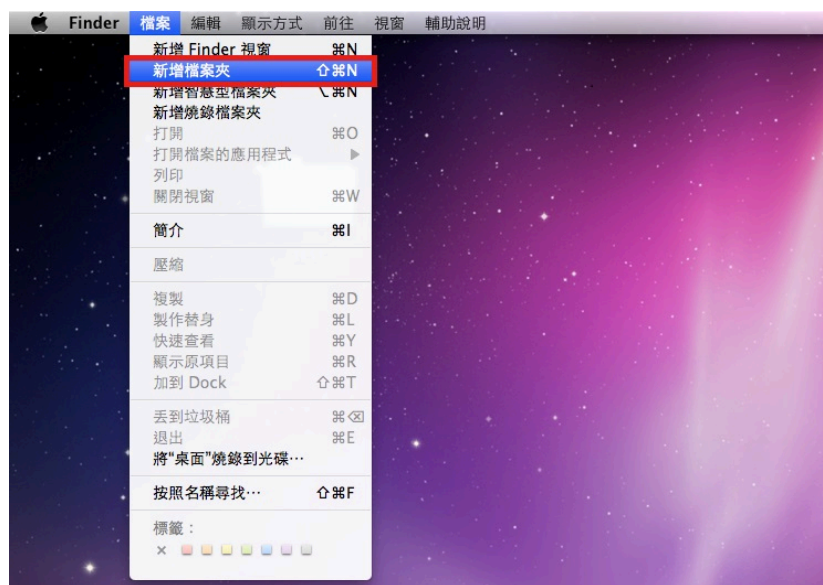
Finder 檔案 編輯 顯示方式 前往 視窗 輔助說明

新增 Finder 視窗 ⌘N
新增檔案夾 ⇧⌘N
新增智慧型檔案夾 ⌥⌘N
新增燒錄檔案夾
打開 ⌘O
打開檔案的應用程式 ▶
列印
關閉視窗 ⌘W

簡介 ⌘I

壓縮

複製 ⌘D
製作替身 ⌘L
快速查看 ⌘Y
顯示原項目 ⌘R
加到 Dock ⇧⌘T

丟到垃圾桶 ⌘⌫
退出 ⌘E
將"桌面"燒錄到光碟…

按照名稱尋找… ⇧⌘F

標籤：
×